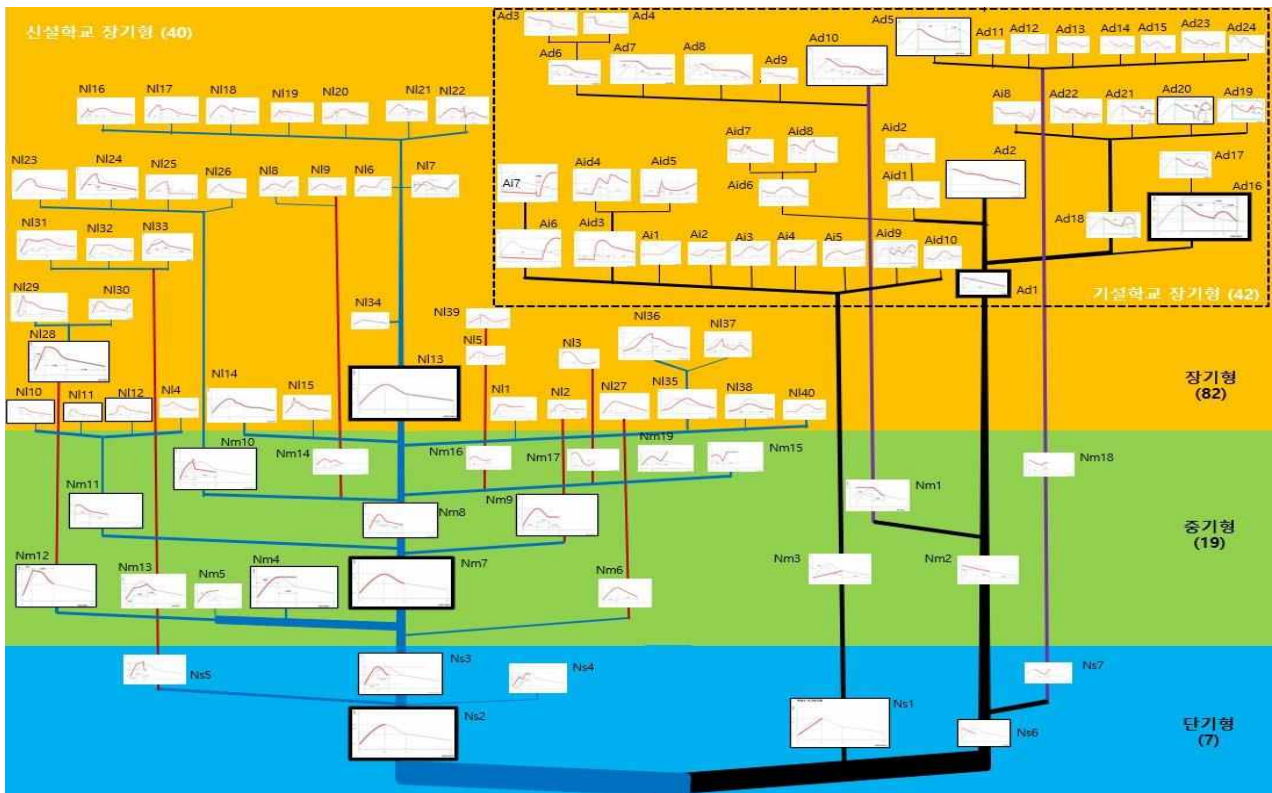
신설학교 장기형 (40)

기설학교 장기형 (42)

Ad3 Ad4 Ad5 Ad6 Ad7 Ad8 Ad9 Ad10 Ad11 Ad12 Ad13 Ad14 Ad15 Ad23 Ad24

Ai8 Ad22 Ad21 Ad20 Ad19

Aid7 Aid8 Ad2 Ai2 Ad17 Ad16

Ai7 Aid4 Aid5 Aid6 Ai1 Ad18

Ai6 Aid3 Ai1 Ai2 Ai3 Ai4 Ai5 Aid9 Aid10 Ad1

Nl16 Nl17 Nl18 Nl19 Nl20 Nl21 Nl22

Nl23 Nl24 Nl25 Nl26 Nl8 Nl9 Nl6 Nl7

Nl31 Nl32 Nl33

Nl29 Nl30

Nl28 Nl34 Nl39 Nl36 Nl37

Nl5 Nl3

Nl13

Nl10 Nl11 Nl12 Nl4 Nl14 Nl15 Nl1 Nl2 Nl27 Nl35 Nl38 Nl40

장기형 (82)

Nm10 Nm14 Nm16 Nm17 Nm19 Nm15 Nm18

Nm11 Nm9 Nm1

Nm8

중기형 (19)

Nm12 Nm13 Nm5 Nm4 Nm7 Nm6 Nm3 Nm2

Ns5 Ns3 Ns4 Ns7

Ns2 Ns1 Ns6

단기형 (7)